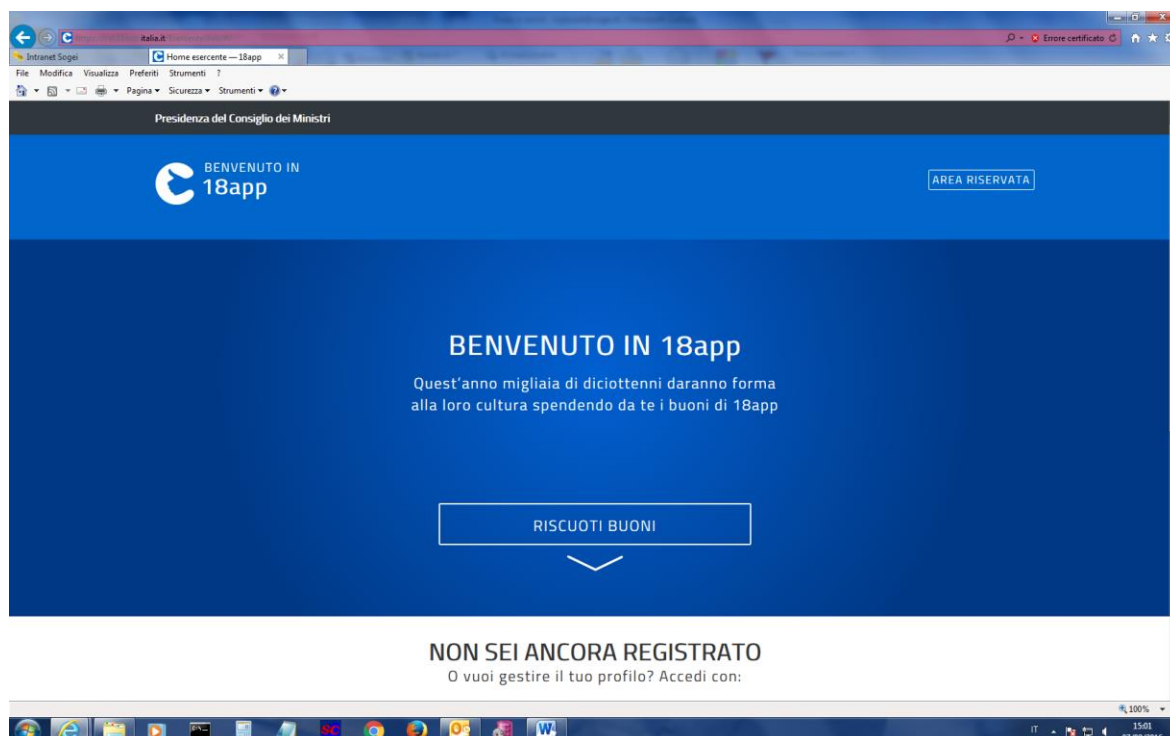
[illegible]italia.it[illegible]
Errore certificato
Intranet Sogei
Home esercente — 18app
File Modifica Visualizza Preferiti Strumenti ?
Pagina ▾ Sicurezza ▾ Strumenti ▾

Presidenza del Consiglio dei Ministri

BENVENUTO IN
18app

AREA RISERVATA

BENVENUTO IN 18app

Quest'anno migliaia di diciottenni daranno forma alla loro cultura spendendo da te i buoni di 18app

RISCUOTI BUONI

NON SEI ANCORA REGISTRATO

O vuoi gestire il tuo profilo? Accedi con:

100%

IT

15:01
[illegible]